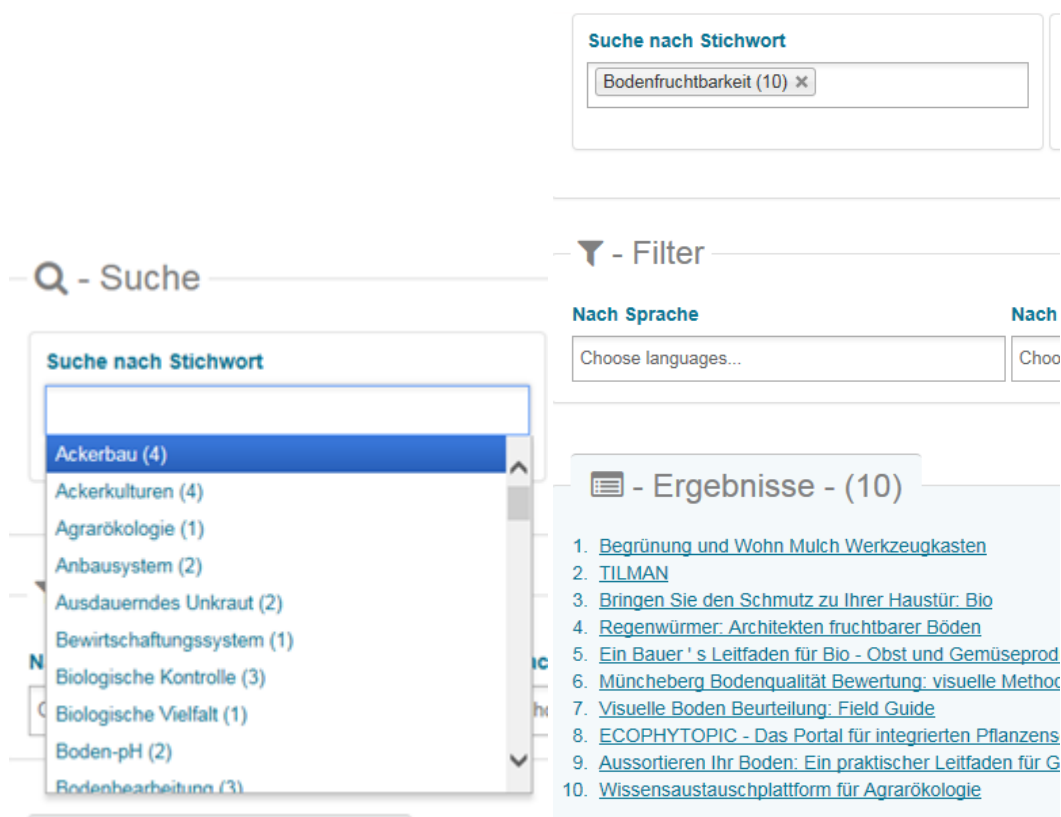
Q - Suche

Suche nach Stichwort

Ackerbau (4)
Ackerkulturen (4)
Agrarökologie (1)
Anbausystem (2)
Ausdauerndes Unkraut (2)
Bewirtschaftungssystem (1)
Biologische Kontrolle (3)
Biologische Vielfalt (1)
Boden-pH (2)
Bodenbearbeitung (3)

Suche nach Stichwort

Bodenfruchtbarkeit (10) ×

- Filter

Nach Sprache

Choose languages...

Nach

Choo

- Ergebnisse - (10)

1. Begrünung und Wohn Mulch Werkzeugkasten
2. TILMAN
3. Bringen Sie den Schmutz zu Ihrer Haustür: Bio
4. Regenwürmer: Architekten fruchtbarer Böden
5. Ein Bauer ' s Leitfaden für Bio - Obst und Gemüseprod
6. Müncheberg Bodenqualität Bewertung: visuelle Metho
7. Visuelle Boden Beurteilung: Field Guide
8. ECOPHYTOPIC - Das Portal für integrierten Pflanzens
9. Aussortieren Ihr Boden: Ein praktischer Leitfaden für G
10. Wissensaustauschplattform für Agrarökologie